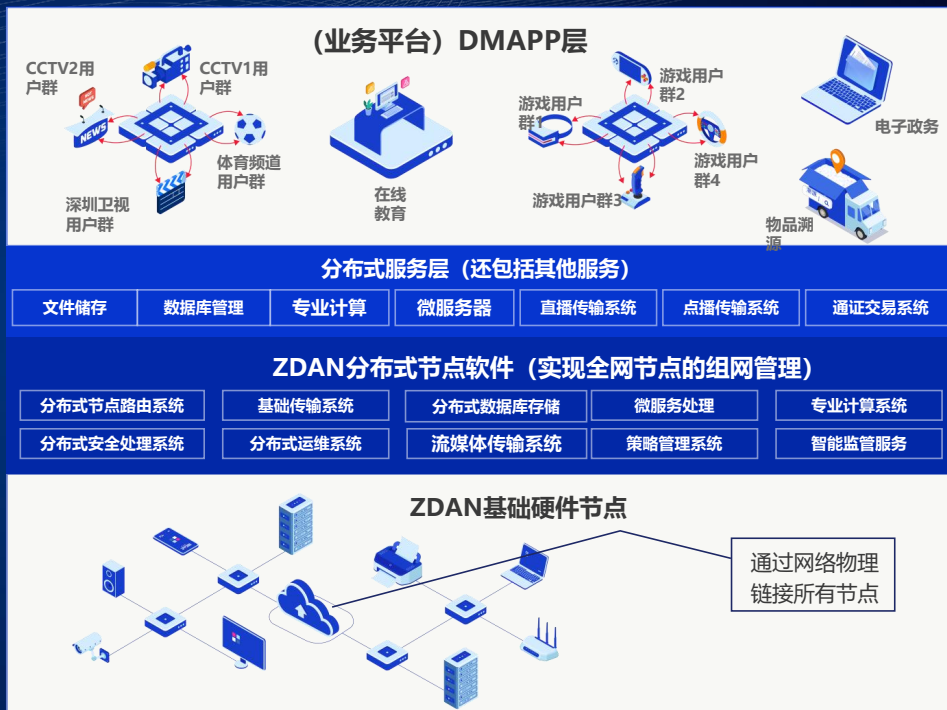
（业务平台）DMAPP层

CCTV2用户群
CCTV1用户群
体育频道用户群
深圳卫视用户群
NEWS

在线教育

游戏用户群1
游戏用户群2
游戏用户群3
游戏用户群4

电子政务
物品溯源

分布式服务层（还包括其他服务）

| 文件储存 | 数据库管理 | 专业计算 | 微服务器 | 直播传输系统 | 点播传输系统 | 通证交易系统 |
|---|---|---|---|---|---|---|

ZDAN分布式节点软件（实现全网节点的组网管理）

| 分布式节点路由系统 | 基础传输系统 | 分布式数据库存储 | 微服务处理 | 专业计算系统 |
|---|---|---|---|---|
| 分布式安全处理系统 | 分布式运维系统 | 流媒体传输系统 | 策略管理系统 | 智能监管服务 |

ZDAN基础硬件节点

通过网络物理链接所有节点